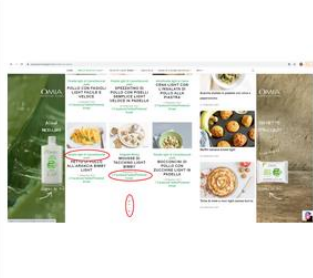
OMIA

POLLO CON PISELLI LIGHT FACILE E VELOCE

SPEZZATINO DI POLLO CON PISELLI SEMPLICE LIGHT VELOCE IN PADELLA

CREMA LIGHT CON L'ORECCHIETTE ALLA PIASTRA

BOCCONCINI DI POLLO CON ZUCCHINE LIGHT IN PADELLA

OMIA